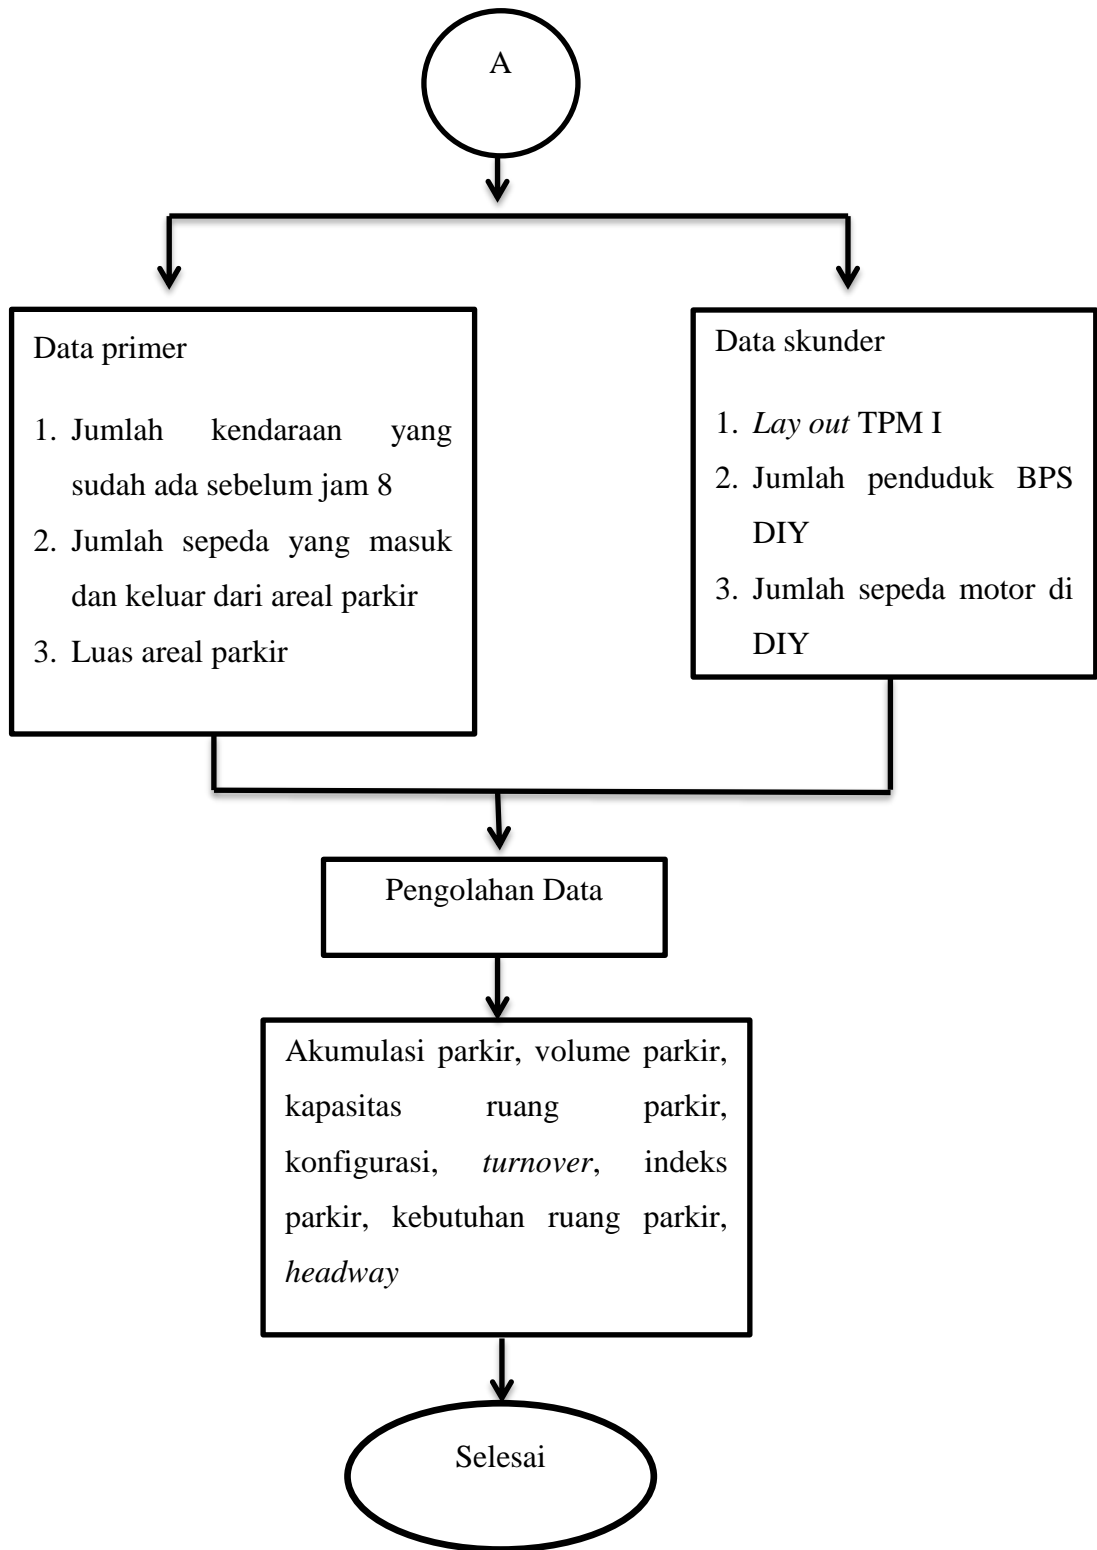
A

Data primer

1. Jumlah kendaraan yang sudah ada sebelum jam 8
2. Jumlah sepeda yang masuk dan keluar dari areal parkir
3. Luas areal parkir

Data skunder

1. *Lay out* TPM I
2. Jumlah penduduk BPS DIY
3. Jumlah sepeda motor di DIY

Pengolahan Data

Akumulasi parkir, volume parkir, kapasitas ruang parkir, konfigurasi, *turnover*, indeks parkir, kebutuhan ruang parkir, *headway*

Selesai